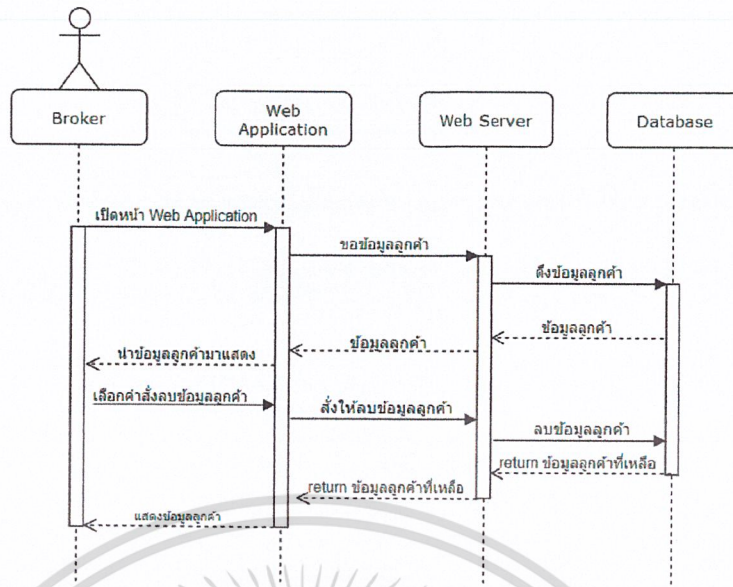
Broker

Web Application

Web Server

Database

เปิดหน้า Web Application

ขอข้อมูลลูกค้า

ดึงข้อมูลลูกค้า

ข้อมูลลูกค้า

ข้อมูลลูกค้า

นำข้อมูลลูกค้ามาแสดง

เลือกคำสั่งลบข้อมูลลูกค้า

สั่งให้ลบข้อมูลลูกค้า

ลบข้อมูลลูกค้า

return ข้อมูลลูกค้าที่เหลือ

return ข้อมูลลูกค้าที่เหลือ

แสดงข้อมูลลูกค้า